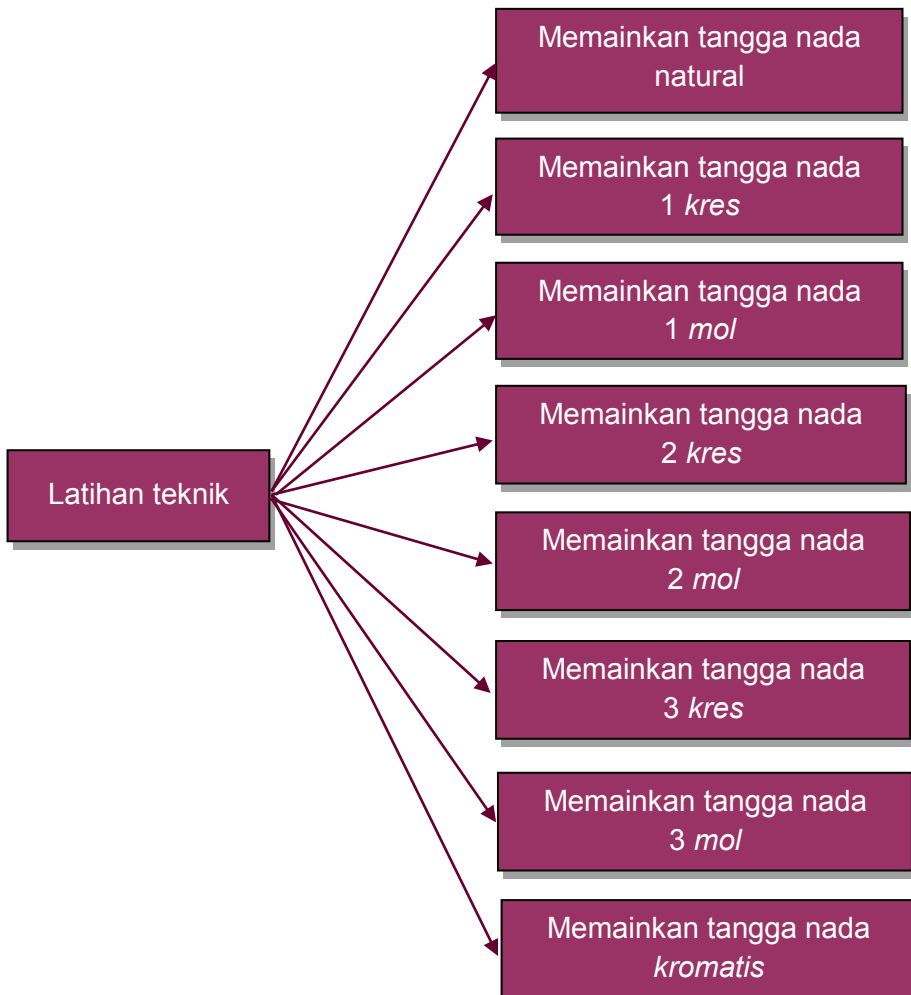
Latihan teknik

Memainkan tangga nada natural

Memainkan tangga nada 1 *kres*

Memainkan tangga nada 1 *mol*

Memainkan tangga nada 2 *kres*

Memainkan tangga nada 2 *mol*

Memainkan tangga nada 3 *kres*

Memainkan tangga nada 3 *mol*

Memainkan tangga nada *kromatis*